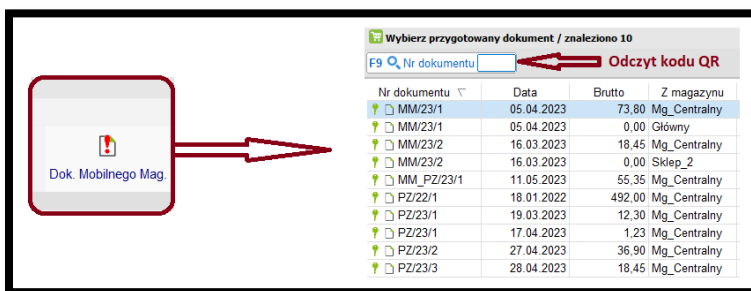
Dok. Mobilnego Mag.

Wybierz przygotowany dokument / znaleziono 10

F9 Nr dokumentu

Odczyt kodu QR

| Nr dokumentu | Data | Brutto | Z magazynu |
|---|---|---|---|
| MM/23/1 | 05.04.2023 | 73,80 | Mg_Centralny |
| MM/23/1 | 05.04.2023 | 0,00 | Główny |
| MM/23/2 | 16.03.2023 | 18,45 | Mg_Centralny |
| MM/23/2 | 16.03.2023 | 0,00 | Sklep_2 |
| MM_PZ/23/1 | 11.05.2023 | 55,35 | Mg_Centralny |
| PZ/22/1 | 18.01.2022 | 492,00 | Mg_Centralny |
| PZ/23/1 | 19.03.2023 | 12,30 | Mg_Centralny |
| PZ/23/1 | 17.04.2023 | 1,23 | Mg_Centralny |
| PZ/23/2 | 27.04.2023 | 36,90 | Mg_Centralny |
| PZ/23/3 | 28.04.2023 | 18,45 | Mg_Centralny |